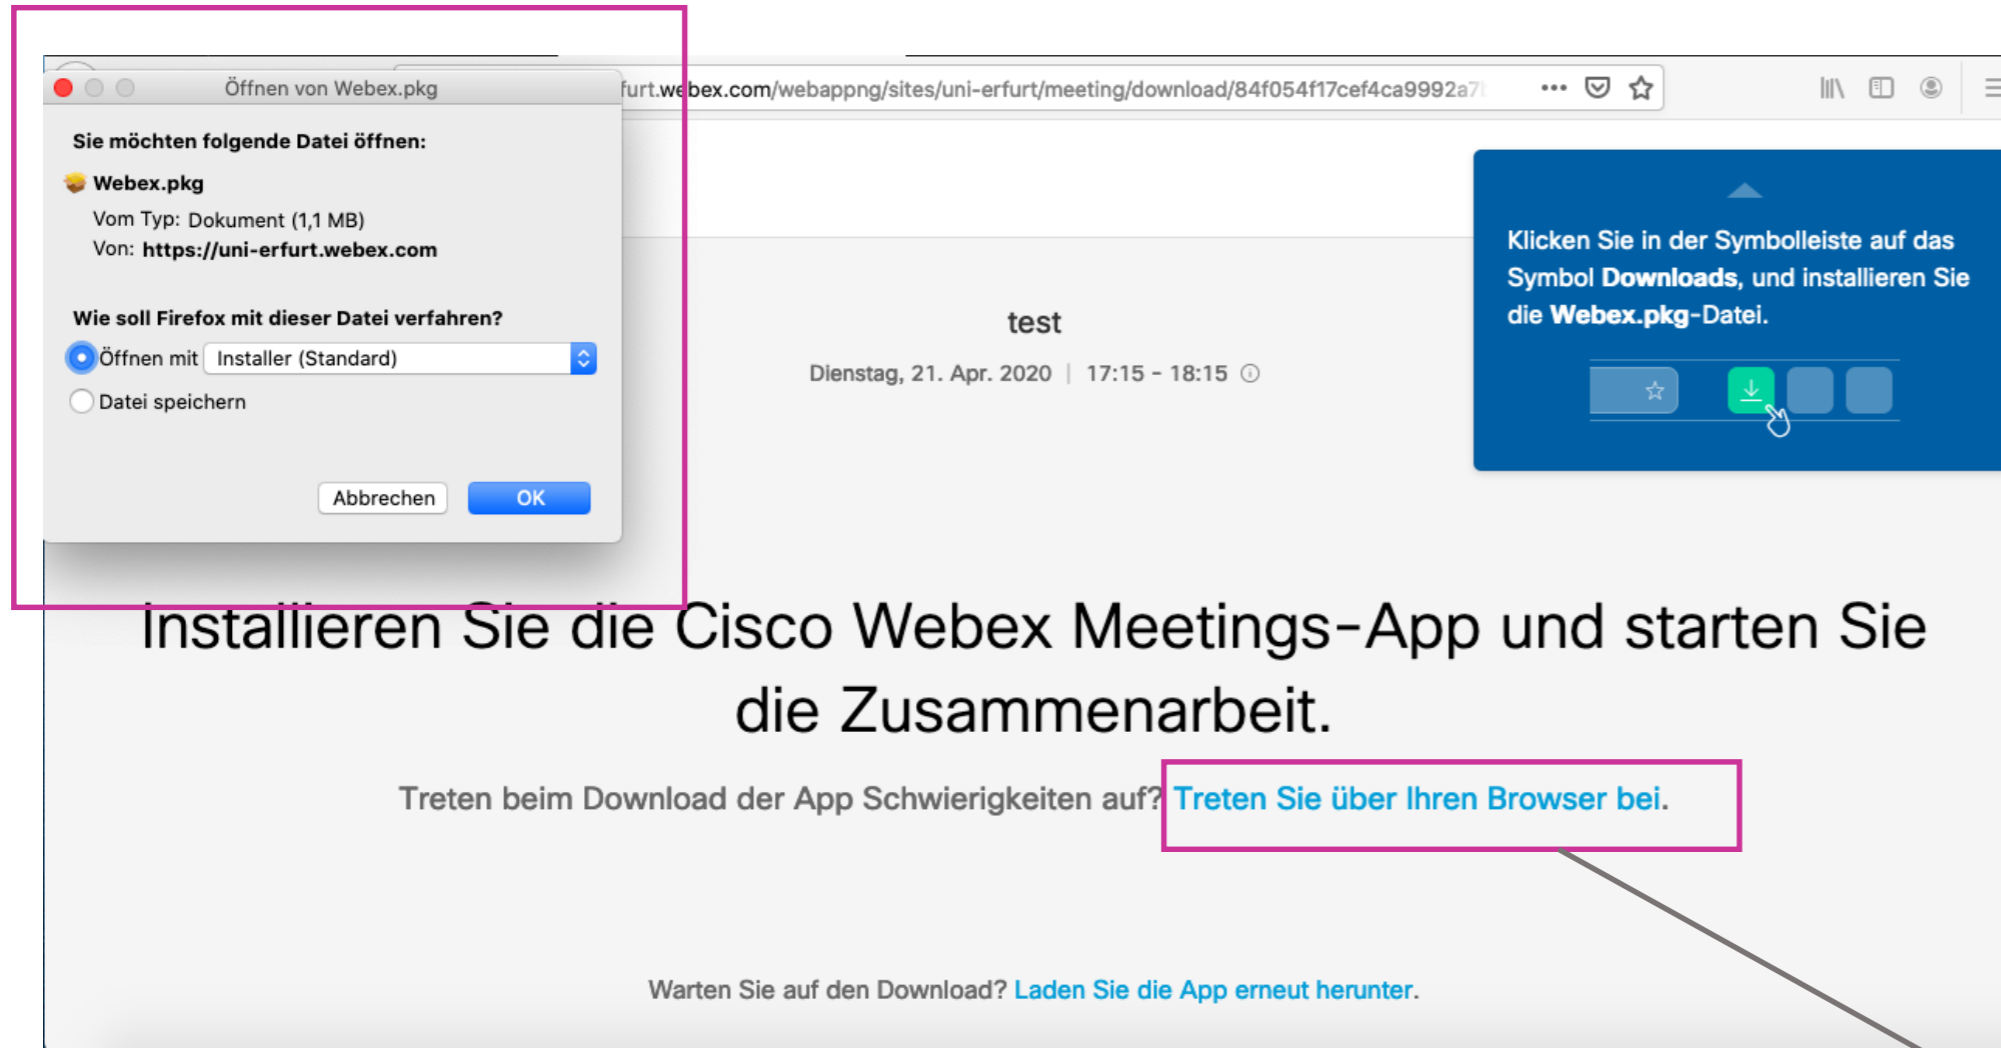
Öffnen von Webex.pkg

furt.webex.com/webappng/sites/uni-erfurt/meeting/download/84f054f17cef4ca9992a7

Sie möchten folgende Datei öffnen:

Webex.pkg

Vom Typ: Dokument (1,1 MB)

Von: https://uni-erfurt.webex.com

Wie soll Firefox mit dieser Datei verfahren?

Öffnen mit Installer (Standard)

Datei speichern

Abbrechen OK

test

Dienstag, 21. Apr. 2020 | 17:15 - 18:15

Klicken Sie in der Symbolleiste auf das Symbol **Downloads**, und installieren Sie die **Webex.pkg**-Datei.

Installieren Sie die Cisco Webex Meetings-App und starten Sie die Zusammenarbeit.

Treten beim Download der App Schwierigkeiten auf? Treten Sie über Ihren Browser bei.

Warten Sie auf den Download? Laden Sie die App erneut herunter.